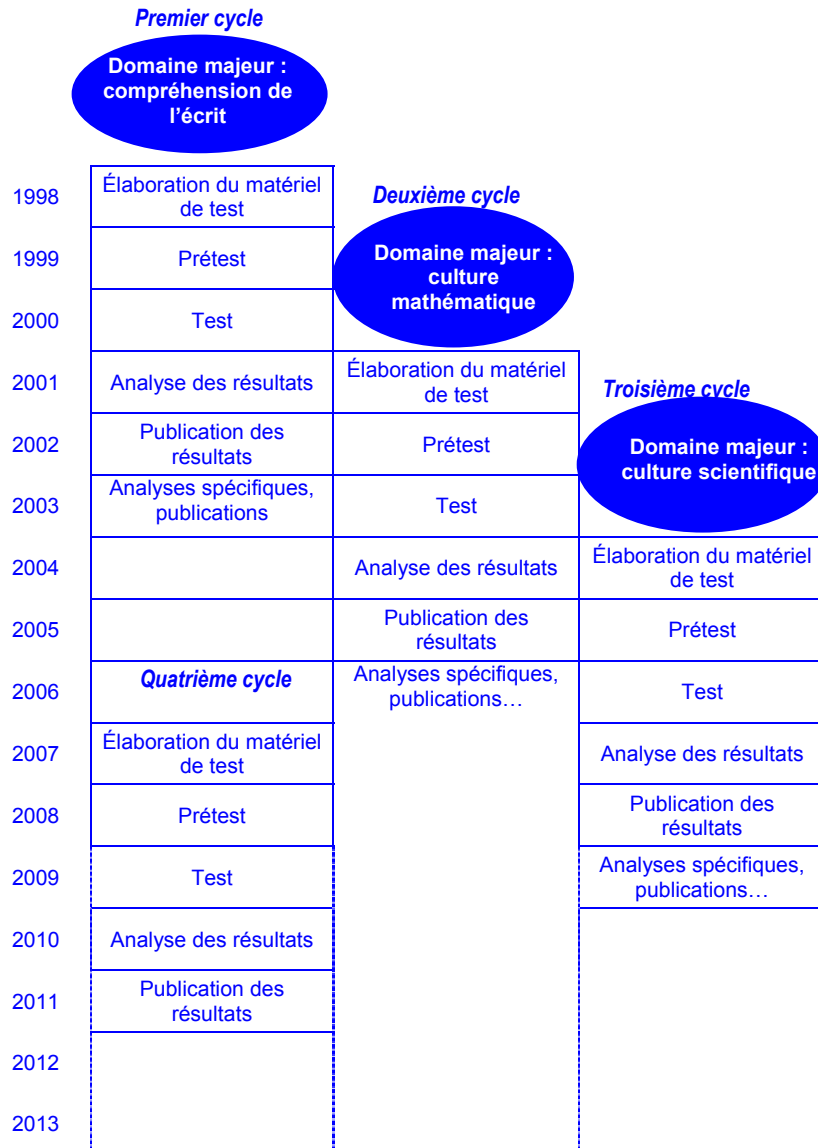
Premier cycle

Domaine majeur : compréhension de l'écrit

| | Premier cycle | Deuxième cycle | Troisième cycle |
|---|---|---|---|
| 1998 | Élaboration du matériel de test | | |
| 1999 | Prétest | | |
| 2000 | Test | | |
| 2001 | Analyse des résultats | Élaboration du matériel de test | |
| 2002 | Publication des résultats | Prétest | |
| 2003 | Analyses spécifiques, publications | Test | |
| 2004 | | Analyse des résultats | Élaboration du matériel de test |
| 2005 | | Publication des résultats | Prétest |
| 2006 | Quatrième cycle | Analyses spécifiques, publications… | Test |
| 2007 | Élaboration du matériel de test | | Analyse des résultats |
| 2008 | Prétest | | Publication des résultats |
| 2009 | Test | | Analyses spécifiques, publications… |
| 2010 | Analyse des résultats | | |
| 2011 | Publication des résultats | | |
| 2012 | | | |
| 2013 | | | |

Deuxième cycle

Domaine majeur : culture mathématique

Troisième cycle

Domaine majeur : culture scientifique